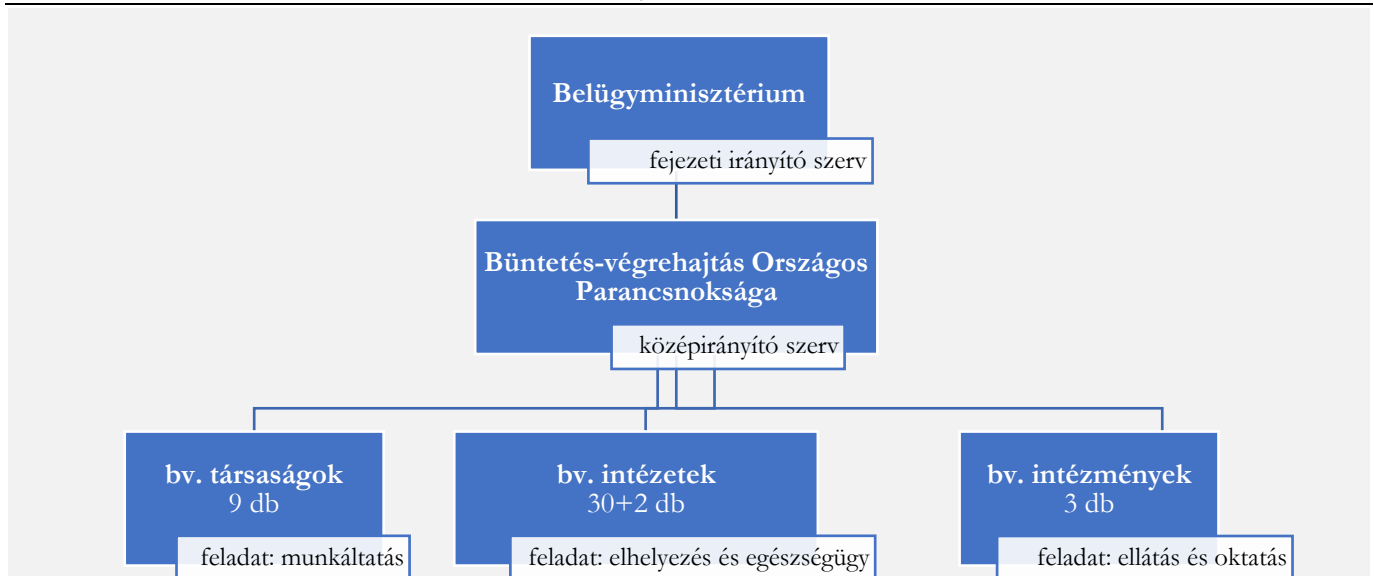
Belügyminisztérium

fejezeti irányító szerv

Büntetés-végrehajtás Országos Parancsnoksága

középirányító szerv

bv. társaságok
9 db

feladat: munkáltatás

bv. intézetek
30+2 db

feladat: elhelyezés és egészségügy

bv. intézmények
3 db

feladat: ellátás és oktatás